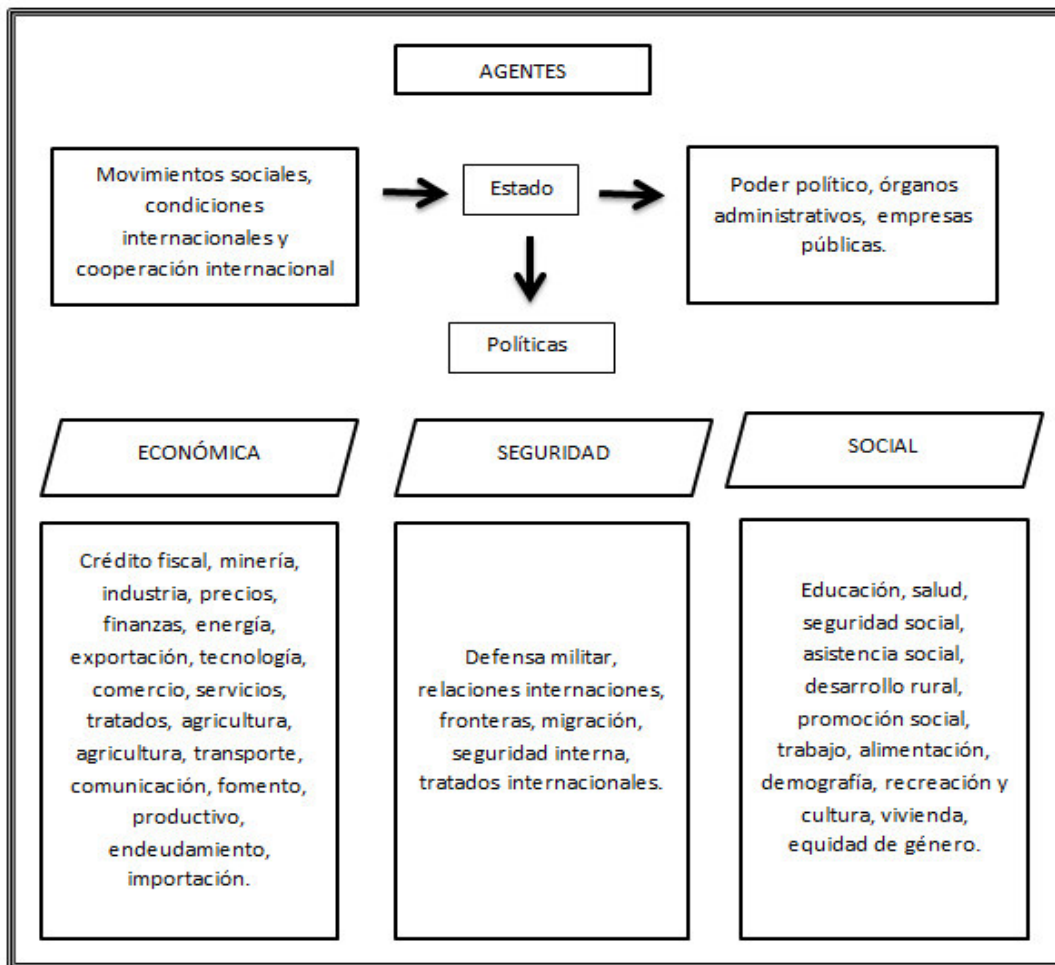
AGENTES

Movimientos sociales, condiciones internacionales y cooperación internacional

Estado

Poder político, órganos administrativos, empresas públicas.

Políticas

ECONÓMICA

SEGURIDAD

SOCIAL

Crédito fiscal, minería, industria, precios, finanzas, energía, exportación, tecnología, comercio, servicios, tratados, agricultura, agricultura, transporte, comunicación, fomento, productivo, endeudamiento, importación.

Defensa militar, relaciones internaciones, fronteras, migración, seguridad interna, tratados internacionales.

Educación, salud, seguridad social, asistencia social, desarrollo rural, promoción social, trabajo, alimentación, demografía, recreación y cultura, vivienda, equidad de género.